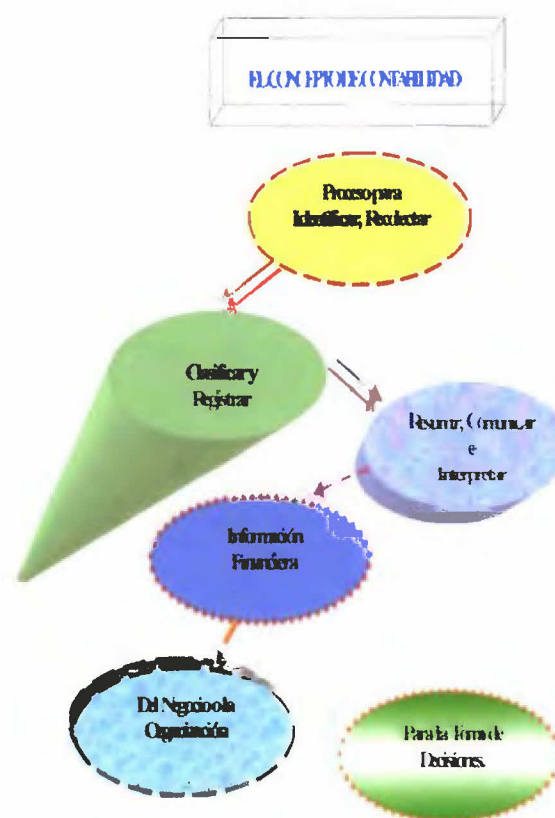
EL CONCEPTO DE CONTABILIDAD

Proceso para Identificar, Recolectar

Clasificar y Registrar

Resumir, Comunicar e Interpretar

Información Financiera

Del Negocio o la Organización

Para la Toma de Decisiones.